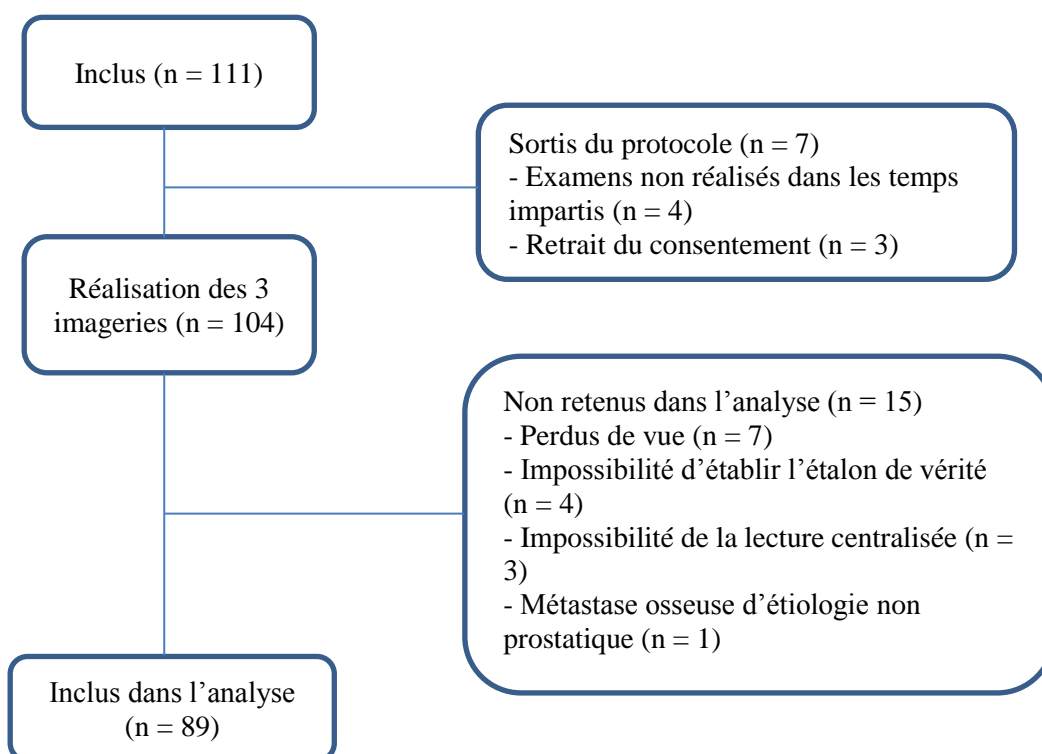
Inclus (n = 111)

Sortis du protocole (n = 7)
- Examens non réalisés dans les temps impartis (n = 4)
- Retrait du consentement (n = 3)

Réalisation des 3 imageries (n = 104)

Non retenus dans l'analyse (n = 15)
- Perdus de vue (n = 7)
- Impossibilité d'établir l'étalon de vérité (n = 4)
- Impossibilité de la lecture centralisée (n = 3)
- Métastase osseuse d'étiologie non prostatique (n = 1)

Inclus dans l'analyse (n = 89)